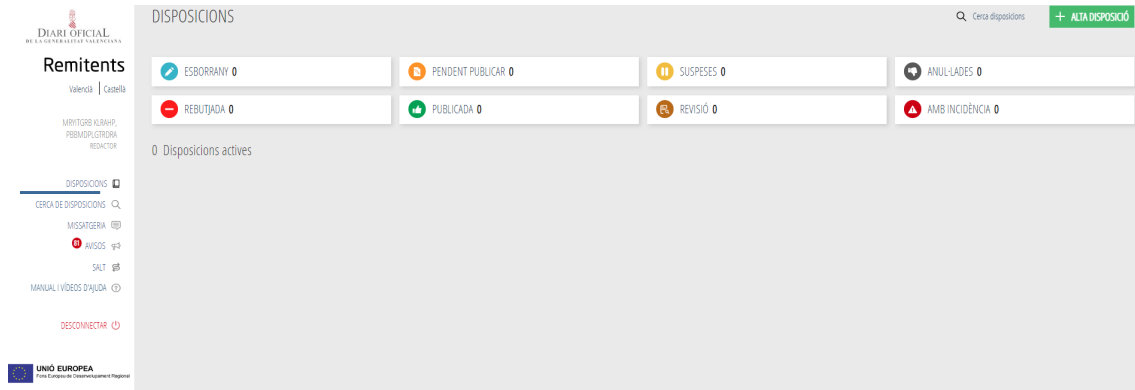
DIARI OFICIAL DE LA GENERALITAT VALENCIANA

Remitents

Valencià | Castellà

MRYITGRB KLRAHP, PBBMDPLGTRDRA
REDACTOR

DISPOSICIONS

CERCA DE DISPOSICIONS

MISSATGERIA

81 AVISOS

SALT

MANUAL I VÍDEOS D'AJUDA

DESCONNECTAR

UNIÓ EUROPEA
Fons Europeu de Desenvolupament Regional

DISPOSICIONS

Cerca disposicions

+ ALTA DISPOSICIÓ

ESBORRANY 0

PENDENT PUBLICAR 0

SUSPESES 0

ANUL·LADES 0

REBUTJADA 0

PUBLICADA 0

REVISIÓ 0

AMB INCIDÈNCIA 0

0 Disposicions actives